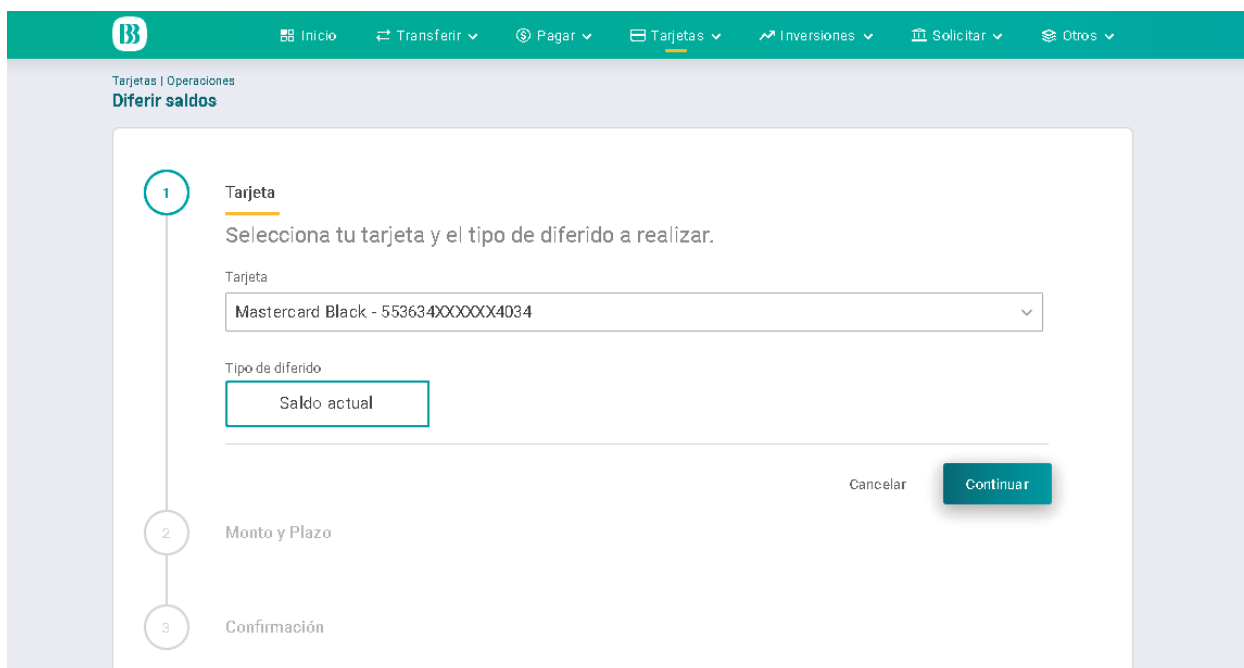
Inicio Transferir Pagar Tarjetas Inversiones Solicitar Otros

Tarjetas | Operaciones
Diferir saldos

1
Tarjeta
Selecciona tu tarjeta y el tipo de diferido a realizar.

Tarjeta
Mastercard Black - 553634XXXXXX4034

Tipo de diferido
Saldo actual

Cancelar
Continuar

2
Monto y Plazo

3
Confirmación